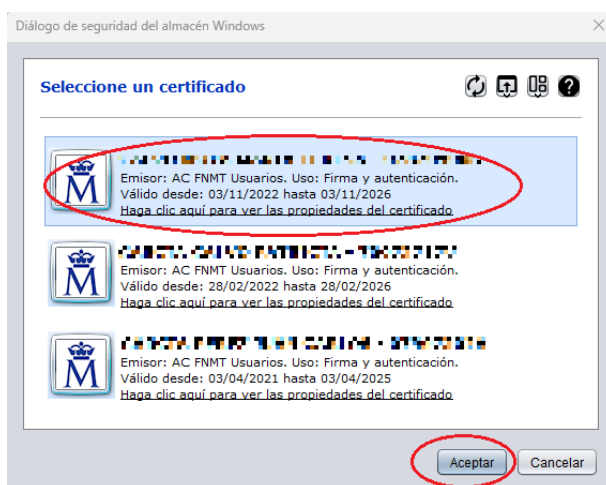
Diálogo de seguridad del almacén Windows

Seleccione un certificado

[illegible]
Emisor: AC FNMT Usuarios. Uso: Firma y autenticación.
Válido desde: 03/11/2022 hasta 03/11/2026
Haga clic aquí para ver las propiedades del certificado

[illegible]
Emisor: AC FNMT Usuarios. Uso: Firma y autenticación.
Válido desde: 28/02/2022 hasta 28/02/2026
Haga clic aquí para ver las propiedades del certificado

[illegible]
Emisor: AC FNMT Usuarios. Uso: Firma y autenticación.
Válido desde: 03/04/2021 hasta 03/04/2025
Haga clic aquí para ver las propiedades del certificado

Aceptar Cancelar